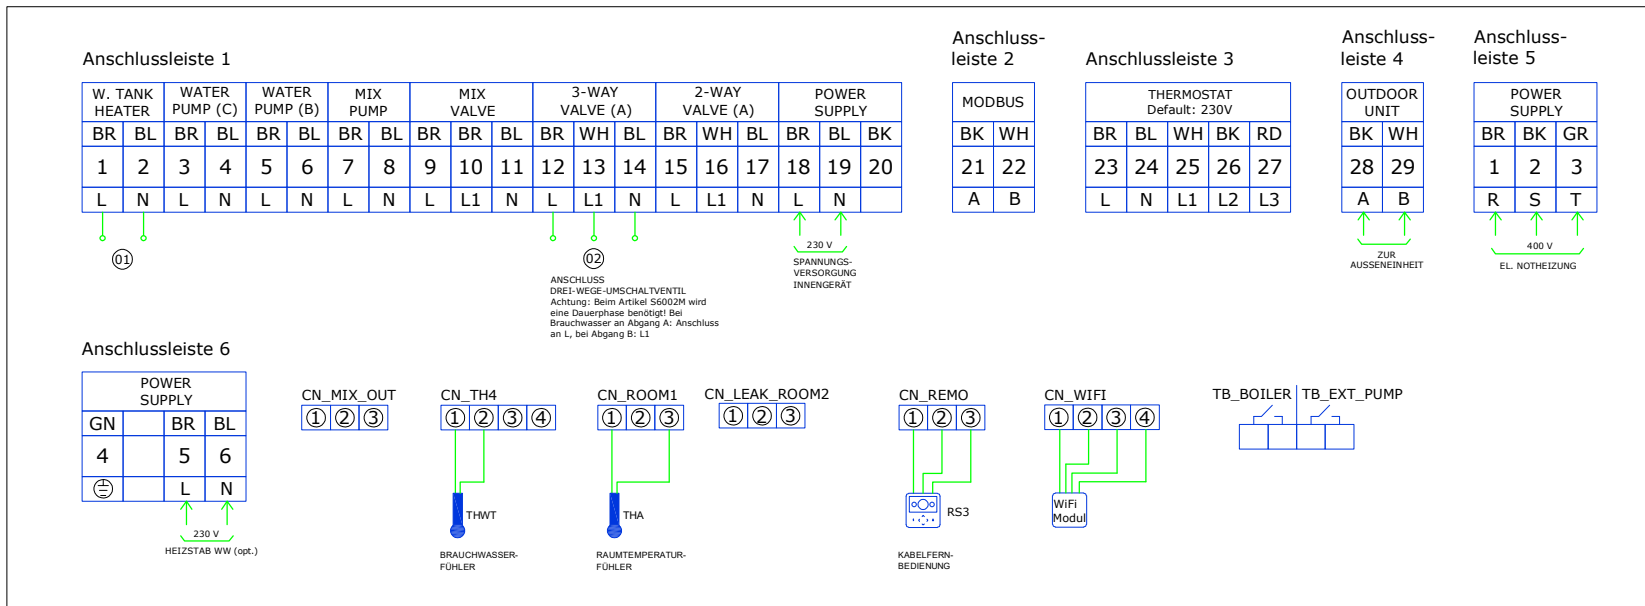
Anschlussleiste 1

| W. TANK HEATER | | WATER PUMP (C) | | WATER PUMP (B) | | MIX PUMP | | MIX VALVE | | | 3-WAY VALVE (A) | | | 2-WAY VALVE (A) | | | POWER SUPPLY | | |
|---|---|---|---|---|---|---|---|---|---|---|---|---|---|---|---|---|---|---|---|
| BR | BL | BR | BL | BR | BL | BR | BL | BR | BR | BL | BR | WH | BL | BR | WH | BL | BR | BL | BK |
| 1 | 2 | 3 | 4 | 5 | 6 | 7 | 8 | 9 | 10 | 11 | 12 | 13 | 14 | 15 | 16 | 17 | 18 | 19 | 20 |
| L | N | L | N | L | N | L | N | L | L1 | N | L | L1 | N | L | L1 | N | L | N | |

01

02

ANSCHLUSS DREI-WEGE-UMSCHALTVENTIL Achtung: Beim Artikel S6002M wird eine Dauerphase benötigt! Bei Brauchwasser an Abgang A: Anschluss an L, bei Abgang B: L1

230 V
SPANNUNGS-VERSORGUNG INNENGERÄT

Anschluss-leiste 2

| MODBUS | |
|---|---|
| BK | WH |
| 21 | 22 |
| A | B |

Anschlussleiste 3

| THERMOSTAT Default: 230V | | | | |
|---|---|---|---|---|
| BR | BL | WH | BK | RD |
| 23 | 24 | 25 | 26 | 27 |
| L | N | L1 | L2 | L3 |

Anschluss-leiste 4

| OUTDOOR UNIT | |
|---|---|
| BK | WH |
| 28 | 29 |
| A | B |

ZUR AUSSENEINHEIT

Anschluss-leiste 5

| POWER SUPPLY | | |
|---|---|---|
| BR | BK | GR |
| 1 | 2 | 3 |
| R | S | T |

400 V
EL. NOTHEIZUNG

Anschlussleiste 6

| POWER SUPPLY | | | |
|---|---|---|---|
| GN | | BR | BL |
| 4 | | 5 | 6 |
| ⏚ | | L | N |

230 V
HEIZSTAB WW (opt.)

CN_MIX_OUT ① ② ③

CN_TH4 ① ② ③ ④
THWT
BRAUCHWASSER-FÜHLER

CN_ROOM1 ① ② ③
THA
RAUMTEMPERATUR-FÜHLER

CN_LEAK_ROOM2 ① ② ③

CN_REMO ① ② ③
RS3
KABELFERN-BEDIENUNG

CN_WIFI ① ② ③ ④
WiFi Modul

TB_BOILER TB_EXT_PUMP